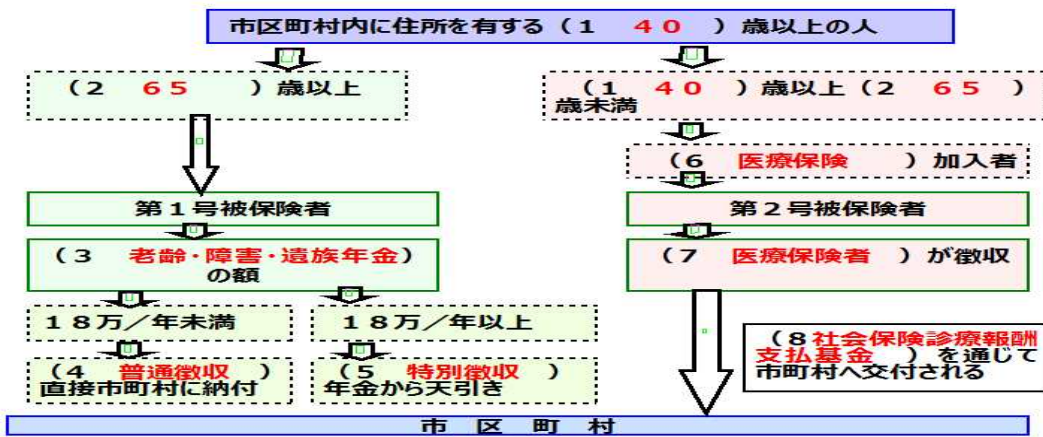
市区町村内に住所を有する（１　４０　）歳以上の人

（２　６５　）歳以上

（１　４０　）歳以上（２　６５　）歳未満

（６　医療保険　）加入者

第１号被保険者

第２号被保険者

（３　老齢・障害・遺族年金）の額

（７　医療保険者　）が徴収

１８万／年未満

１８万／年以上

（４　普通徴収　）直接市町村に納付

（５　特別徴収　）年金から天引き

（８社会保険診療報酬支払基金　）を通じて市町村へ交付される

市　区　町　村